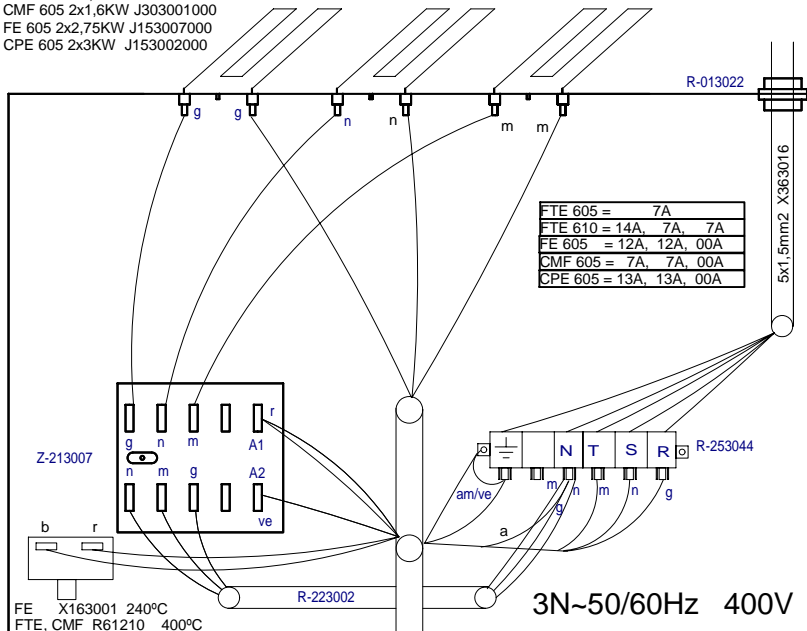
CMF 605 2x1,6KW J303001000
FE 605 2x2,75KW J153007000
CPE 605 2x3KW J153002000

R-013022

g g n n m m

5x1,5mm2 X363016

| FTE 605 = | 7A | | |
|---|---|---|---|
| FTE 610 = | 14A, | 7A, | 7A |
| FE 605 = | 12A, | 12A, | 00A |
| CMF 605 = | 7A, | 7A, | 00A |
| CPE 605 = | 13A, | 13A, | 00A |

r
g n m
A1
Z-213007
n m g
A2
ve

N T S R
R-253044
am/ve m n m n g
g
a

b r

R-223002

FE X163001 240ºC
FTE, CMF R61210 400ºC

3N~50/60Hz 400V